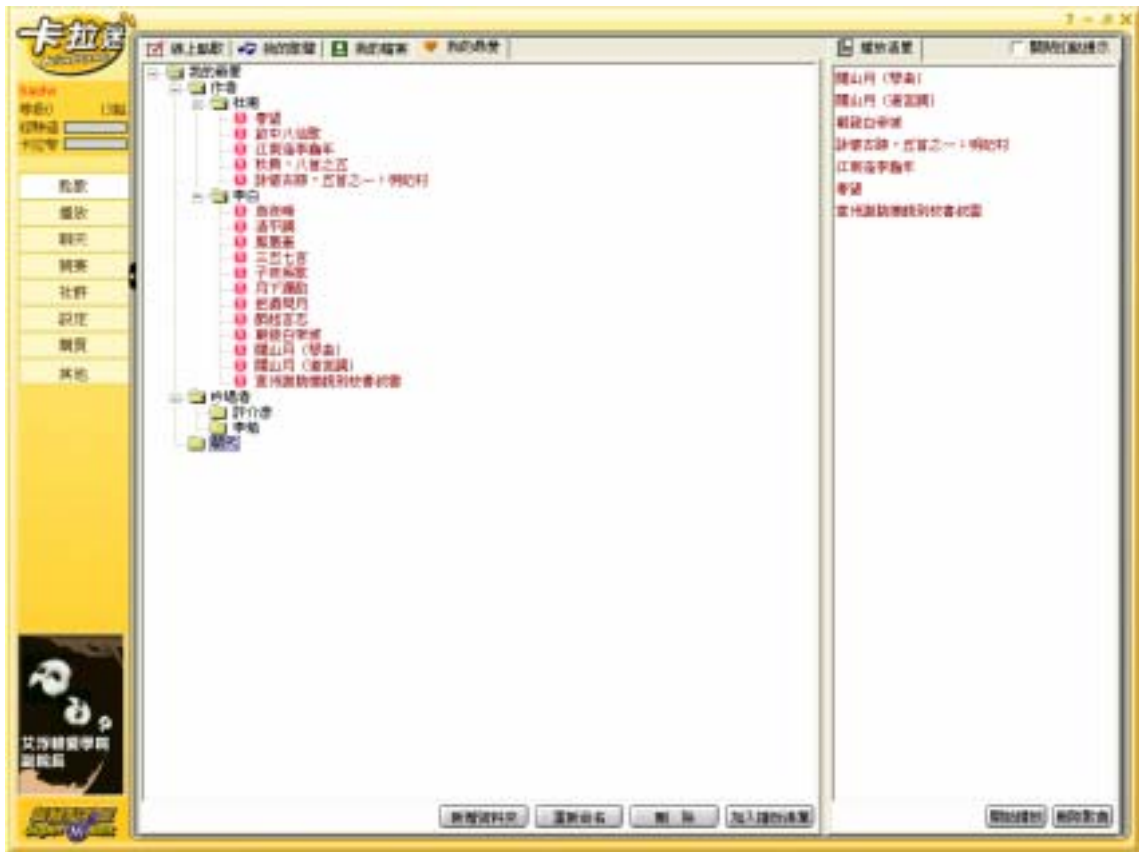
卡拉

點歌
播放
聊天
競賽
社群
設定
購買
其他

線上點歌 | 我的歌單 | 我的檔案 | 我的最愛

我的最愛
作者
杜甫
春望
飲中八仙歌
江南逢李龜年
秋興・八首之五
詠懷古跡・五首之一：明妃村
李白
長干行
清平調
蜀道難
三五七言
子夜吳歌
月下獨酌
把酒問月
關山月
將進酒
靜夜思
關山月（琴曲）
關山月（吟誦調）
宣州謝朓樓餞別校書叔雲
吟唱者
許介彥
李柏
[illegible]

新增資料夾 | 重新命名 | 刪除 | 加入播放清單

播放清單
關閉自動提示

關山月（琴曲）
關山月（吟誦調）
將進酒
詠懷古跡・五首之一：明妃村
江南逢李龜年
春望
宣州謝朓樓餞別校書叔雲

開始播放 | 刪除歌曲

艾特華魔學院
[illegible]